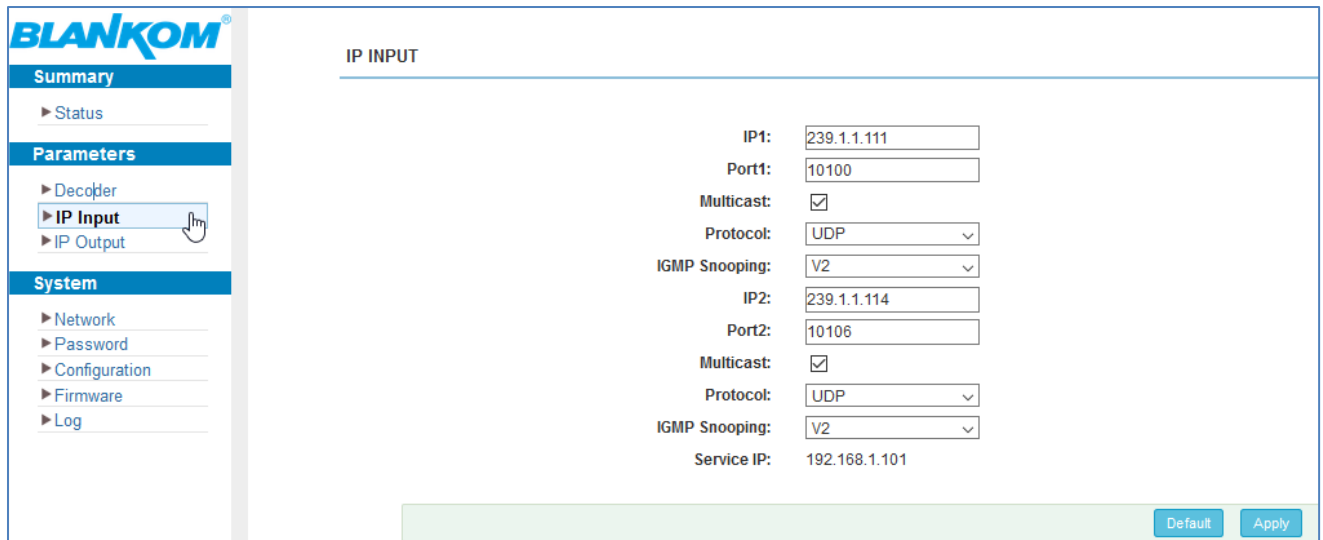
BLANKOM®

Summary
►Status

Parameters
►Decoder
►IP Input
►IP Output

System
►Network
►Password
►Configuration
►Firmware
►Log

IP INPUT

IP1: 239.1.1.111
Port1: 10100
Multicast: ☑
Protocol: UDP
IGMP Snooping: V2
IP2: 239.1.1.114
Port2: 10106
Multicast: ☑
Protocol: UDP
IGMP Snooping: V2
Service IP: 192.168.1.101

Default Apply